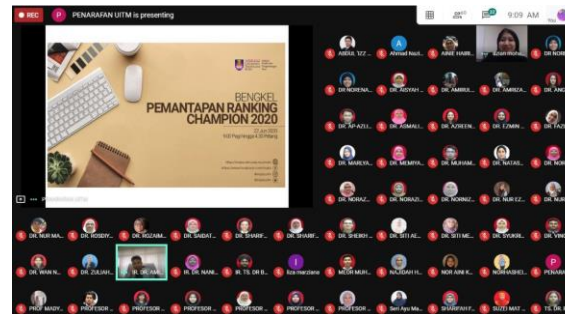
REC
P PENARAFAN UiTM is presenting
9:09 AM

BENGKEL
PEMANTAPAN RANKING CHAMPION 2020
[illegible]

ABDUL TZZ...
Ahmad Nazl...
ANNE HABR...
Sesan mona...
DR. NORE...
DR. NORENA...
DR. AISYAH...
DR. AMIRUL...
DR. AMIRZA...
DR. ANG...
DR. AP AZLI...
DR. ASMAH...
DR. AZREEN...
DR. EZMIN...
DR. FAZE...
DR. MARIYA...
DR. MEMPA...
DR. MUHAM...
DR. NATAS...
DR. NOR...
DR. NORAZ...
DR. NORAZI...
DR. NORAZ...
DR. NUR EZ...
DR. NUR...
DR. NUR MA...
DR. ROSDIY...
DR. ROZAIM...
DR. SAIDAT...
DR. SHARIF...
DR. SHARIF...
DR. SHEIKH...
DR. SITI AE...
DR. SITI ME...
DR. SYUKRI...
DR. VINC...
DR. WAN N...
DR. ZULIAH...
IR. DR. AM...
IR. DR. NANI...
IR. TS. DR B...
Ilza marziana
MEOR MUH...
NAJIDAH H...
NOR AINI K...
NORHASHID...
PENAR...
PROF MADY...
PROFESOR...
PROFESOR...
PROFESOR...
PROFESOR...
PROFESOR...
PROFESOR...
Seri Ayu Ma...
SHARIFAH F...
SUZEI MAT...
TS. DR. NO...